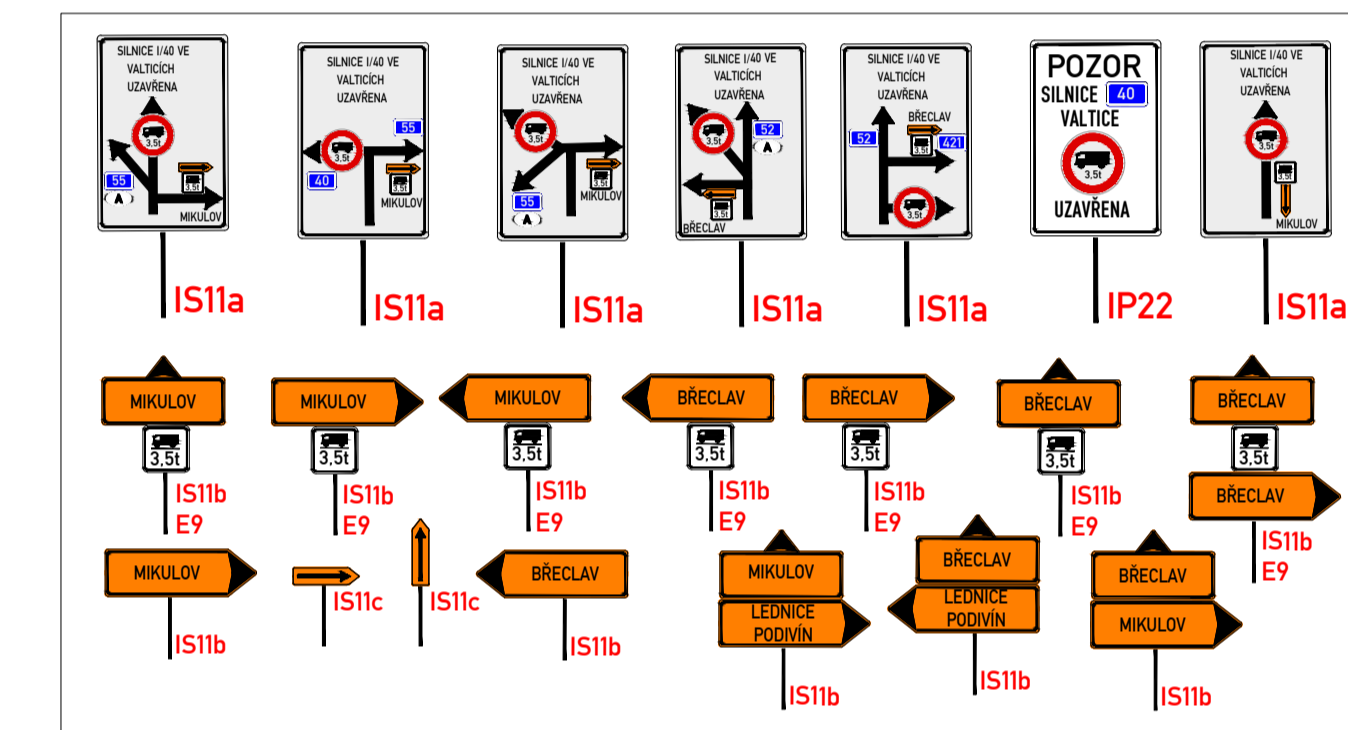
SILNICE I/40 VE VALTICÍCH UZAVŘENA
3,5t
55
A
3,5t
MIKULOV
IS11a

SILNICE I/40 VE VALTICÍCH UZAVŘENA
55
3,5t
40
3,5t
MIKULOV
IS11a

SILNICE I/40 VE VALTICÍCH UZAVŘENA
3,5t
55
A
3,5t
MIKULOV
IS11a

SILNICE I/40 VE VALTICÍCH UZAVŘENA
3,5t
52
A
3,5t
BŘECLAV
IS11a

SILNICE I/40 VE VALTICÍCH UZAVŘENA
BŘECLAV
52
3,5t
421
3,5t
IS11a

POZOR
SILNICE 40
VALTICE
3,5t
UZAVŘENA
IP22

SILNICE I/40 VE VALTICÍCH UZAVŘENA
3,5t
3,5t
MIKULOV
IS11a

MIKULOV
3,5t
IS11b
E9

MIKULOV
3,5t
IS11b
E9

MIKULOV
3,5t
IS11b
E9

BŘECLAV
3,5t
IS11b
E9

BŘECLAV
3,5t
IS11b
E9

BŘECLAV
3,5t
IS11b
E9

BŘECLAV
3,5t
BŘECLAV
IS11b
E9

MIKULOV
IS11b

IS11c

IS11c

BŘECLAV
IS11b

MIKULOV
LEDNICE PODIVÍN
IS11b

BŘECLAV
LEDNICE PODIVÍN
IS11b

BŘECLAV
MIKULOV
IS11b